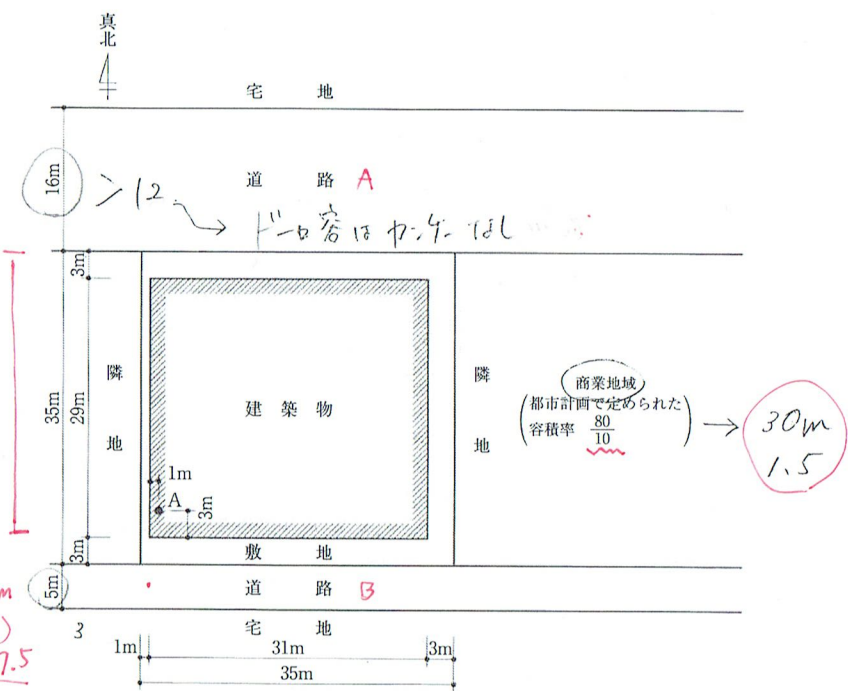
真北

宅 地

16m

>12 → ドーロ容はカンケーなし

道 路 A

3m

35m 29m

隣地

建築物

1m

A

3m

隣地

商業地域
都市計画で定められた
容積率 $\frac{80}{10}$

→ 30m 1.5

3m

敷 地

5m

道 路 B

宅 地

m
)
7.5

3

1m

31m

3m

35m